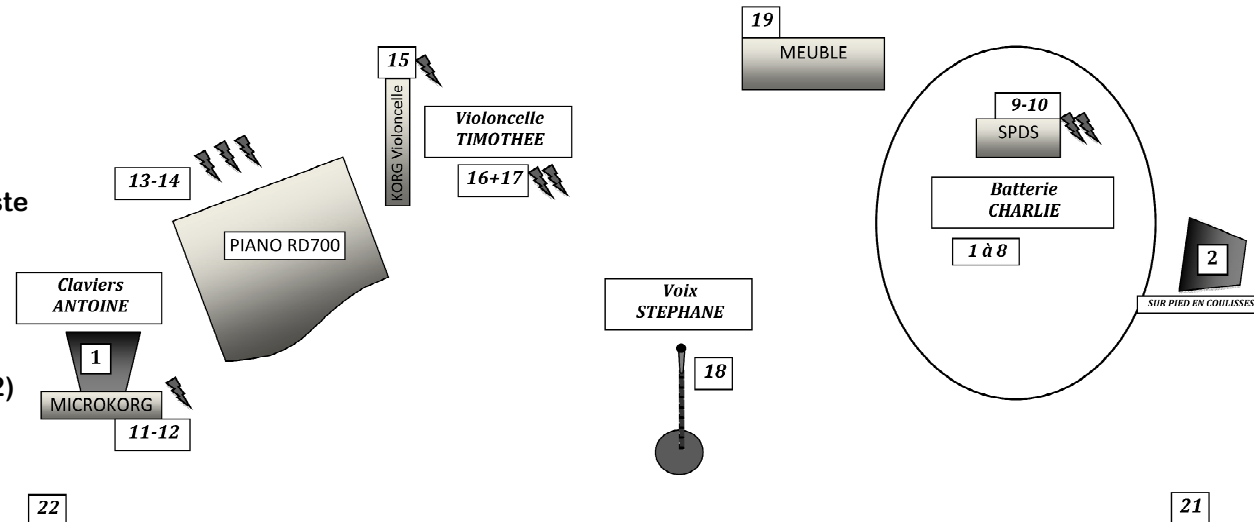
ste

2)

15

KORG Violoncelle

Violoncelle
TIMOTHEE

16+17

13-14

PIANO RD700

Claviers
ANTOINE

1

MICROKORG

11-12

19

MEUBLE

9-10

SPDS

Batterie
CHARLIE

1 à 8

2

SUR PIED EN COULISSES

Voix
STEPHANE

18

22

21